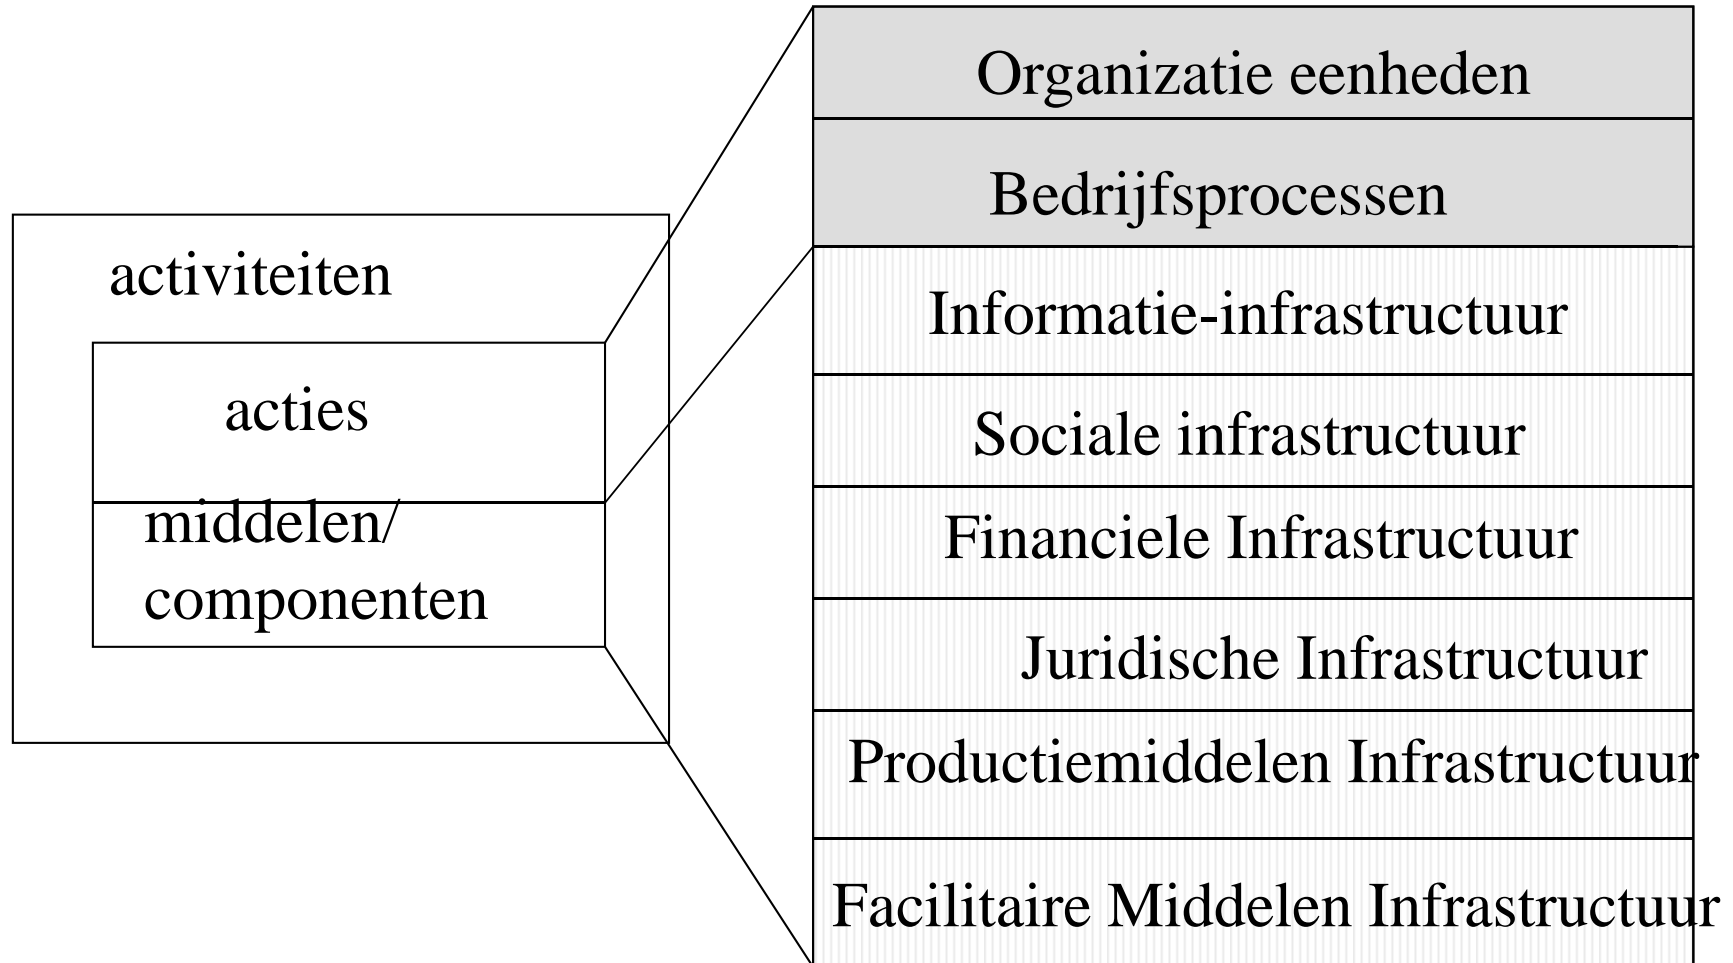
activiteiten

acties

middelen/
componenten

Organizatie eenheden

Bedrijfsprocessen

Informatie-infrastructuur

Sociale infrastructuur

Financiele Infrastructuur

Juridische Infrastructuur

Productiemiddelen Infrastructuur

Facilitaire Middelen Infrastructuur